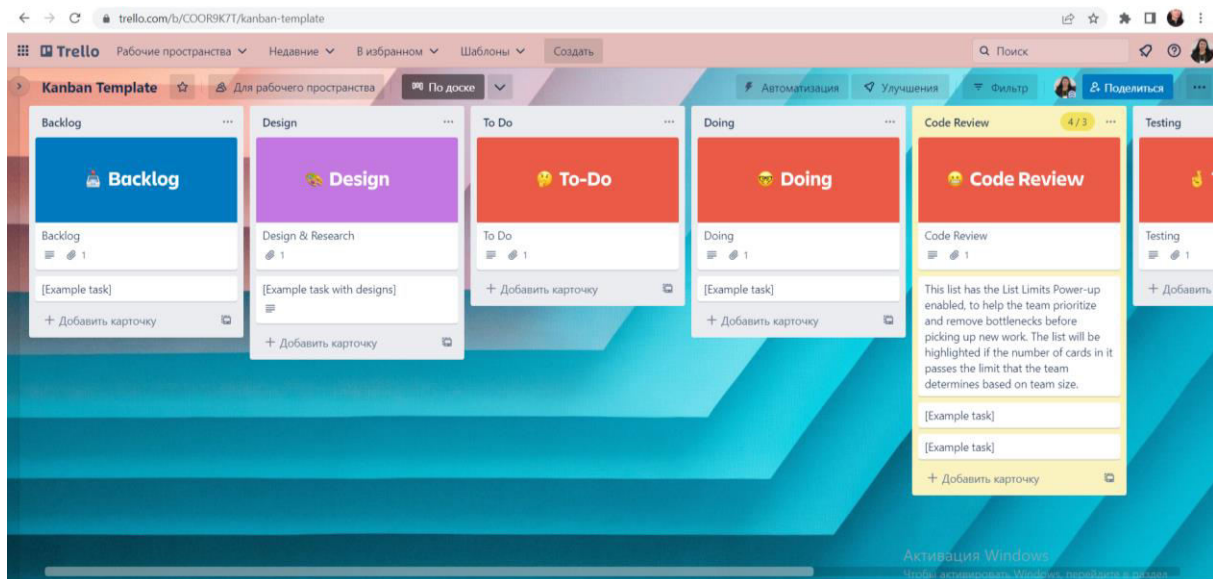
trello.com/b/COOR9K7T/kanban-template

Trello Рабочие пространства Недавние В избранном Шаблоны Создать

Поиск

Kanban Template Для рабочего пространства По доске

Автоматизация Улучшения Фильтр Поделиться

Backlog

Backlog

Backlog

1

[Example task]

+ Добавить карточку

Design

Design

Design & Research

1

[Example task with designs]

+ Добавить карточку

To Do

To-Do

To Do

1

+ Добавить карточку

Doing

Doing

Doing

1

[Example task]

+ Добавить карточку

Code Review 4/3

Code Review

Code Review

1

This list has the List Limits Power-up enabled, to help the team prioritize and remove bottlenecks before picking up new work. The list will be highlighted if the number of cards in it passes the limit that the team determines based on team size.

[Example task]

[Example task]

+ Добавить карточку

Testing

Testing

1

+ Добавить

Активация Windows
Чтобы активировать Windows, перейдите в раздел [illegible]